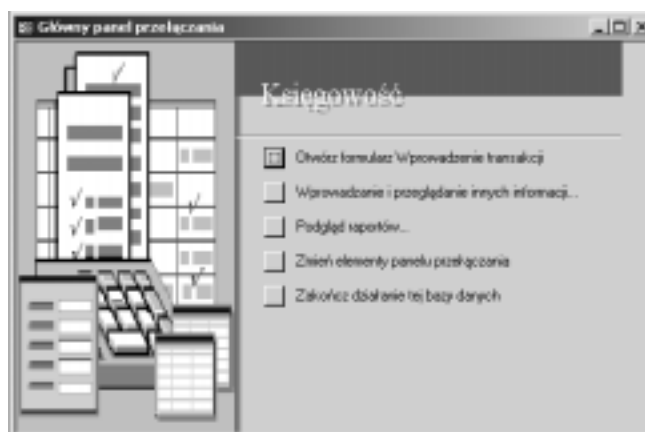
Główny panel przełączania

Księgowość

Otwórz formularz Wprowadzenie transakcji

Wprowadzanie i przeglądanie innych informacji...

Podgląd raportów...

Zmień elementy panelu przełączania

Zakończ działanie tej bazy danych